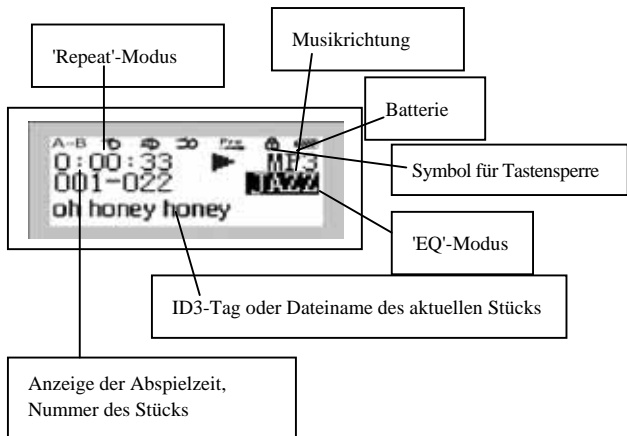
Musikrichtung

'Repeat'-Modus

Batterie

A-B

0:00:33

MP3

Symbol für Tastensperre

001-022

JAZZ

oh honey honey

'EQ'-Modus

ID3-Tag oder Dateiname des aktuellen Stücks

Anzeige der Abspielzeit, Nummer des Stücks